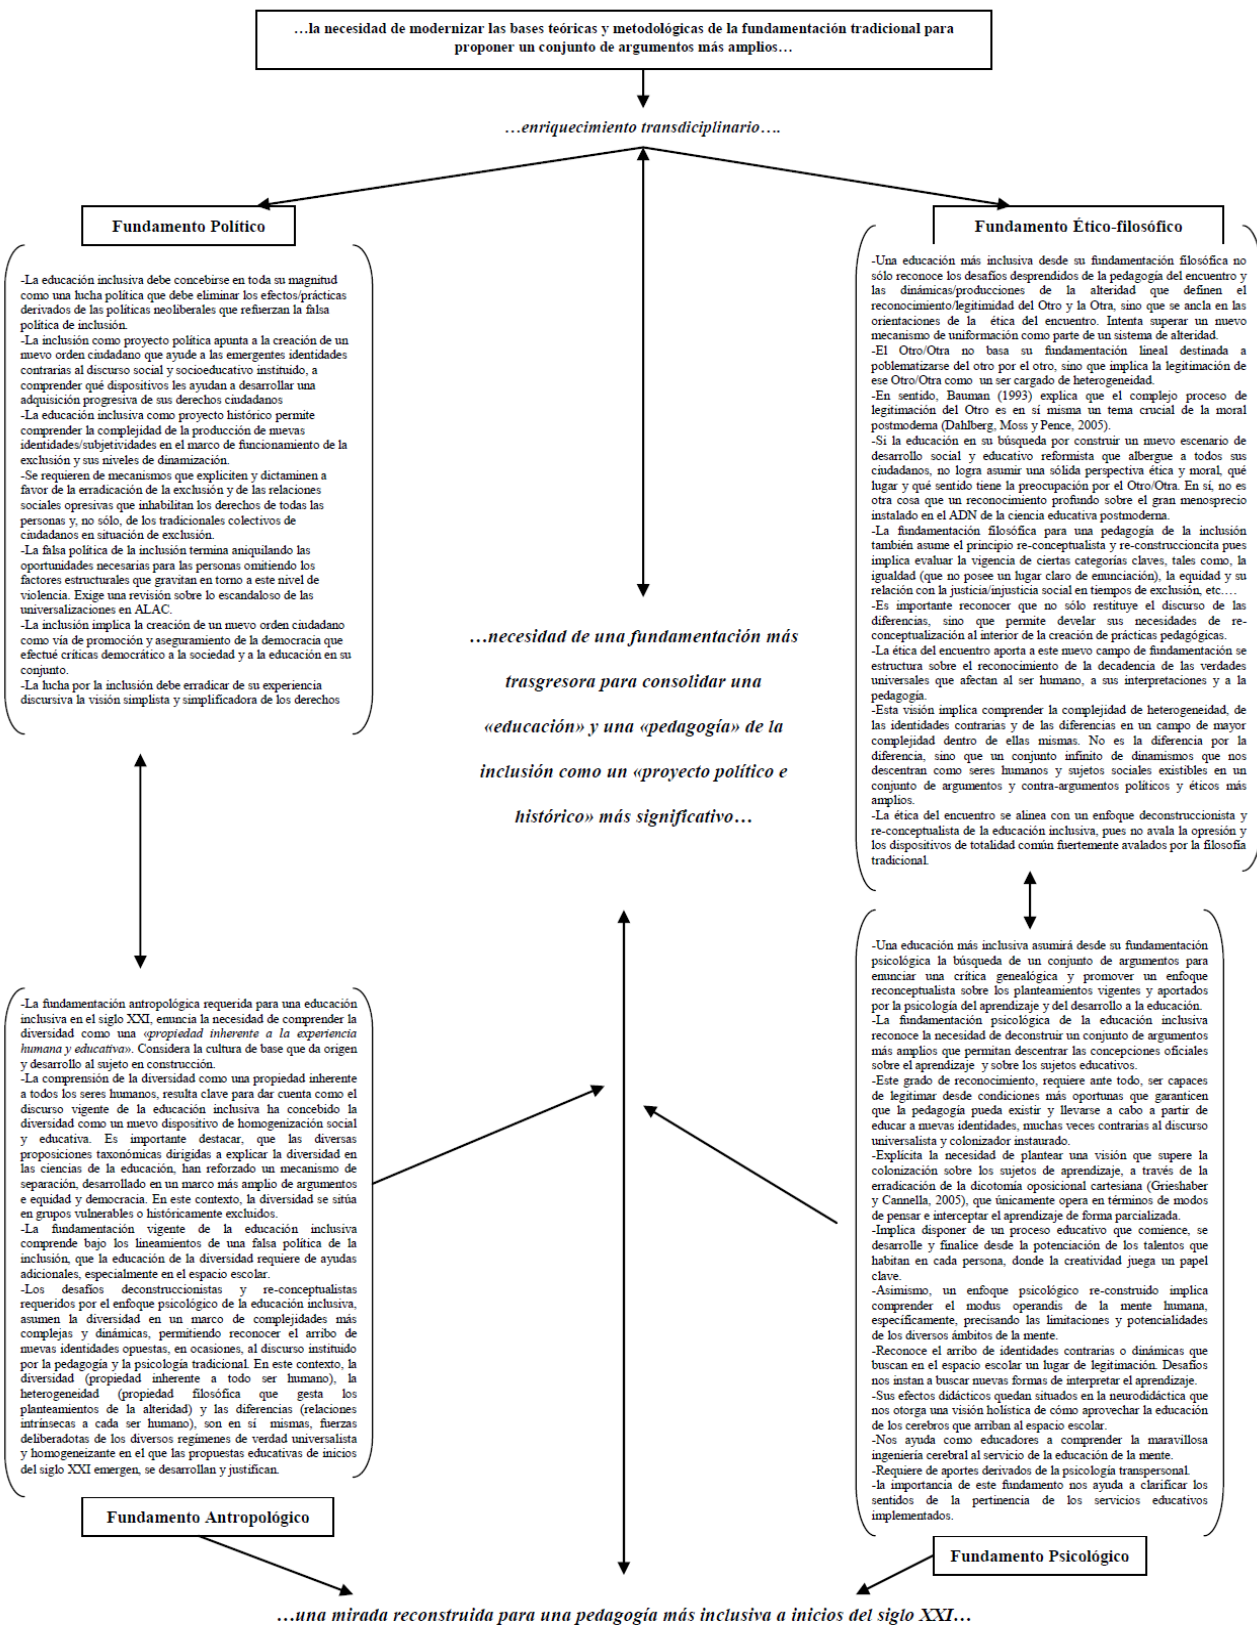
…la necesidad de modernizar las bases teóricas y metodológicas de la fundamentación tradicional para proponer un conjunto de argumentos más amplios…

…enriquecimiento transdiciplinario….

Fundamento Político

-La educación inclusiva debe concebirse en toda su magnitud como una lucha política que debe eliminar los efectos/prácticas derivados de las políticas neoliberales que refuerzan la falsa política de inclusión.
-La inclusión como proyecto política apunta a la creación de un nuevo orden ciudadano que ayude a las emergentes identidades contrarias al discurso social y socioeducativo instituido, a comprender qué dispositivos les ayudan a desarrollar una adquisición progresiva de sus derechos ciudadanos
-La educación inclusiva como proyecto histórico permite comprender la complejidad de la producción de nuevas identidades/subjetividades en el marco de funcionamiento de la exclusión y sus niveles de dinamización.
-Se requieren de mecanismos que expliciten y dictaminen a favor de la erradicación de la exclusión y de las relaciones sociales opresivas que inhabilitan los derechos de todas las personas y, no sólo, de los tradicionales colectivos de ciudadanos en situación de exclusión.
-La falsa política de la inclusión termina aniquilando las oportunidades necesarias para las personas omitiendo los factores estructurales que gravitan en torno a este nivel de violencia. Exige una revisión sobre lo escandaloso de las universalizaciones en ALAC.
-La inclusión implica la creación de un nuevo orden ciudadano como vía de promoción y aseguramiento de la democracia que efectúe críticas democrático a la sociedad y a la educación en su conjunto.
-La lucha por la inclusión debe erradicar de su experiencia discursiva la visión simplista y simplificadora de los derechos

Fundamento Ético-filosófico

-Una educación más inclusiva desde su fundamentación filosófica no sólo reconoce los desafíos desprendidos de la pedagogía del encuentro y las dinámicas/producciones de la alteridad que definen el reconocimiento/legitimidad del Otro y la Otra, sino que se ancla en las orientaciones de la ética del encuentro. Intenta superar un nuevo mecanismo de uniformación como parte de un sistema de alteridad.
-El Otro/Otra no basa su fundamentación lineal destinada a poblematizarse del otro por el otro, sino que implica la legitimación de ese Otro/Otra como un ser cargado de heterogeneidad.
-En sentido, Bauman (1993) explica que el complejo proceso de legitimación del Otro es en sí misma un tema crucial de la moral postmoderna (Dahlberg, Moss y Pence, 2005).
-Si la educación en su búsqueda por construir un nuevo escenario de desarrollo social y educativo reformista que albergue a todos sus ciudadanos, no logra asumir una sólida perspectiva ética y moral, qué lugar y qué sentido tiene la preocupación por el Otro/Otra. En sí, no es otra cosa que un reconocimiento profundo sobre el gran menosprecio instalado en el ADN de la ciencia educativa postmoderna.
-La fundamentación filosófica para una pedagogía de la inclusión también asume el principio re-conceptualista y re-construccioncita pues implica evaluar la vigencia de ciertas categorías claves, tales como, la igualdad (que no posee un lugar claro de enunciación), la equidad y su relación con la justicia/injusticia social en tiempos de exclusión, etc….
-Es importante reconocer que no sólo restituye el discurso de las diferencias, sino que permite develar sus necesidades de re-conceptualización al interior de la creación de prácticas pedagógicas.
-La ética del encuentro aporta a este nuevo campo de fundamentación se estructura sobre el reconocimiento de la decadencia de las verdades universales que afectan al ser humano, a sus interpretaciones y a la pedagogía.
-Esta visión implica comprender la complejidad de heterogeneidad, de las identidades contrarias y de las diferencias en un campo de mayor complejidad dentro de ellas mismas. No es la diferencia por la diferencia, sino que un conjunto infinito de dinamismos que nos descentran como seres humanos y sujetos sociales existibles en un conjunto de argumentos y contra-argumentos políticos y éticos más amplios.
-La ética del encuentro se alinea con un enfoque deconstruccionista y re-conceptualista de la educación inclusiva, pues no avala la opresión y los dispositivos de totalidad común fuertemente avalados por la filosofía tradicional.

…necesidad de una fundamentación más trasgresora para consolidar una «educación» y una «pedagogía» de la inclusión como un «proyecto político e histórico» más significativo…

-La fundamentación antropológica requerida para una educación inclusiva en el siglo XXI, enuncia la necesidad de comprender la diversidad como una «propiedad inherente a la experiencia humana y educativa». Considera la cultura de base que da origen y desarrollo al sujeto en construcción.
-La comprensión de la diversidad como una propiedad inherente a todos los seres humanos, resulta clave para dar cuenta como el discurso vigente de la educación inclusiva ha concebido la diversidad como un nuevo dispositivo de homogenización social y educativa. Es importante destacar, que las diversas proposiciones taxonómicas dirigidas a explicar la diversidad en las ciencias de la educación, han reforzado un mecanismo de separación, desarrollado en un marco más amplio de argumentos e equidad y democracia. En este contexto, la diversidad se sitúa en grupos vulnerables o históricamente excluidos.
-La fundamentación vigente de la educación inclusiva comprende bajo los lineamientos de una falsa política de la inclusión, que la educación de la diversidad requiere de ayudas adicionales, especialmente en el espacio escolar.
-Los desafíos deconstruccionistas y re-conceptualistas requeridos por el enfoque psicológico de la educación inclusiva, asumen la diversidad en un marco de complejidades más complejas y dinámicas, permitiendo reconocer el arribo de nuevas identidades opuestas, en ocasiones, al discurso instituido por la pedagogía y la psicología tradicional. En este contexto, la diversidad (propiedad inherente a todo ser humano), la heterogeneidad (propiedad filosófica que gesta los planteamientos de la alteridad) y las diferencias (relaciones intrínsecas a cada ser humano), son en sí mismas, fuerzas deliberadotas de los diversos regimenes de verdad universalista y homogeneizante en el que las propuestas educativas de inicios del siglo XXI emergen, se desarrollan y justifican.

Fundamento Antropológico

-Una educación más inclusiva asumirá desde su fundamentación psicológica la búsqueda de un conjunto de argumentos para enunciar una crítica genealógica y promover un enfoque reconceptualista sobre los planteamientos vigentes y aportados por la psicología del aprendizaje y del desarrollo a la educación.
-La fundamentación psicológica de la educación inclusiva reconoce la necesidad de deconstruir un conjunto de argumentos más amplios que permitan descentrar las concepciones oficiales sobre el aprendizaje y sobre los sujetos educativos.
-Este grado de reconocimiento, requiere ante todo, ser capaces de legitimar desde condiciones más oportunas que garanticen que la pedagogía pueda existir y llevarse a cabo a partir de educar a nuevas identidades, muchas veces contrarias al discurso universalista y colonizador instaurado.
-Explicita la necesidad de plantear una visión que supere la colonización sobre los sujetos de aprendizaje, a través de la erradicación de la dicotomía oposicional cartesiana (Grieshaber y Cannella, 2005), que únicamente opera en términos de modos de pensar e interceptar el aprendizaje de forma parcializada.
-Implica disponer de un proceso educativo que comience, se desarrolle y finalice desde la potenciación de los talentos que habitan en cada persona, donde la creatividad juega un papel clave.
-Asimismo, un enfoque psicológico re-construido implica comprender el modus operandis de la mente humana, especificamente, precisando las limitaciones y potencialidades de los diversos ámbitos de la mente.
-Reconoce el arribo de identidades contrarias o dinámicas que buscan en el espacio escolar un lugar de legitimación. Desafíos nos instan a buscar nuevas formas de interpretar el aprendizaje.
-Sus efectos didácticos quedan situados en la neurodidáctica que nos otorga una visión holística de cómo aprovechar la educación de los cerebros que arriban al espacio escolar.
-Nos ayuda como educadores a comprender la maravillosa ingeniería cerebral al servicio de la educación de la mente.
-Requiere de aportes derivados de la psicología transpersonal.
-la importancia de este fundamento nos ayuda a clarificar los sentidos de la pertinencia de los servicios educativos implementados.

Fundamento Psicológico

…una mirada reconstruida para una pedagogía más inclusiva a inicios del siglo XXI…